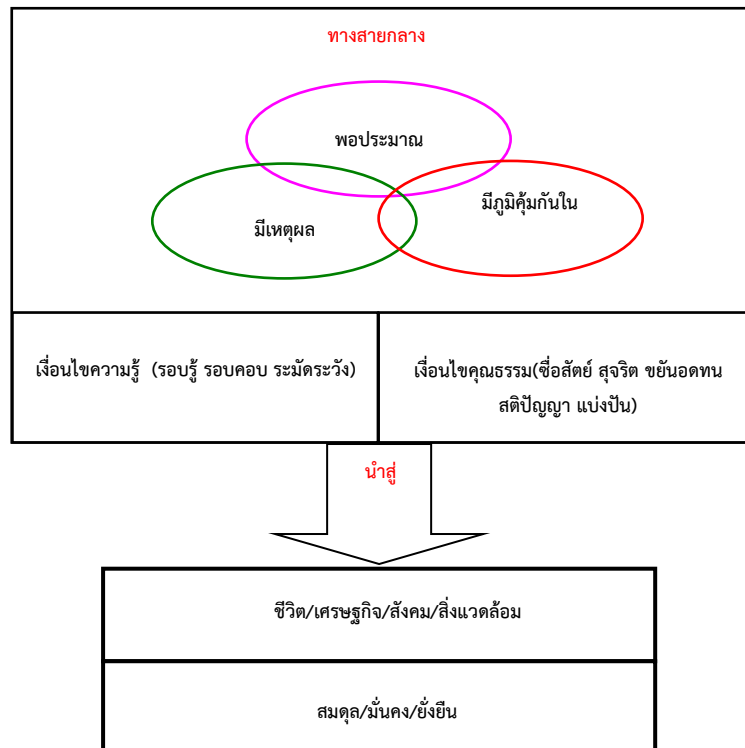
ทางสายกลาง

พอประมาณ

มีเหตุผล

มีภูมิคุ้มกันใน

เงื่อนไขความรู้ (รอบรู้ รอบคอบ ระมัดระวัง)

เงื่อนไขคุณธรรม(ซื่อสัตย์ สุจริต ขยันอดทน สติปัญญา แบ่งปัน)

นำสู่

ชีวิต/เศรษฐกิจ/สังคม/สิ่งแวดล้อม

สมดุล/มั่นคง/ยั่งยืน